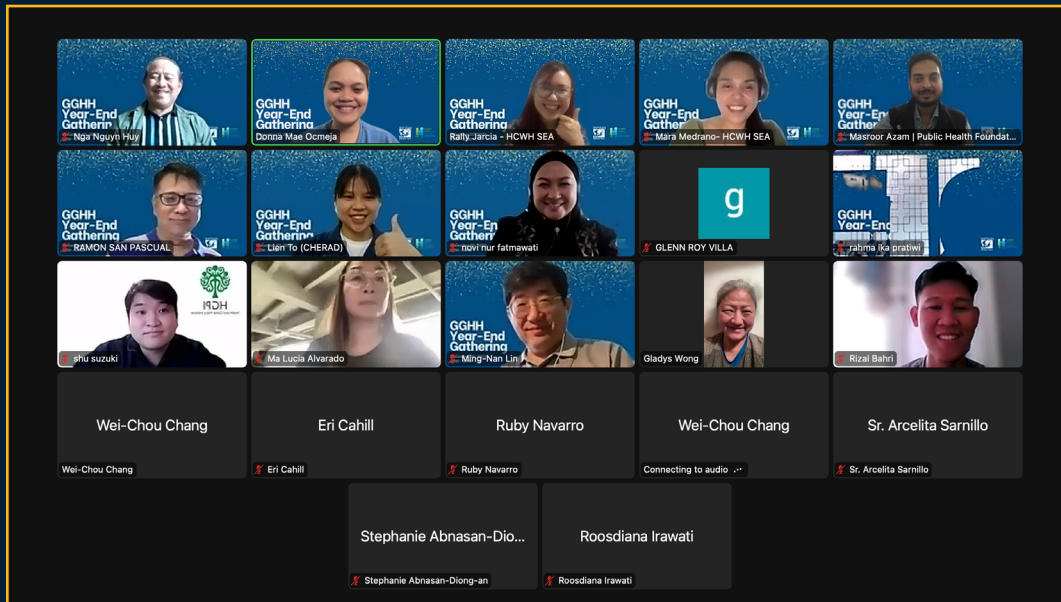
GGHH Year-End Gathering
Nga Nguyn Huy

GGHH Year-End Gathering
Donna Mae Ocmeja

GGHH Year-End Gathering
Rally Jarcia - HCWH SEA

GGHH Year-End Gathering
Mara Medrano- HCWH SEA

GGHH Year-End Gathering
Masroor Azam | Public Health Foundat...

GGHH Year-End Gathering
RAMON SAN PASCUAL

GGHH Year-End Gathering
Lien To (CHERAD)

GGHH Year-End Gathering
novi nur fatmawati

g
GLENN ROY VILLA

GGHH Year-End
rahma ika pratiwi

HCPI
shu suzuki

Ma Lucia Alvarado

GGHH Year-End Gathering
Ming-Nan Lin

Gladys Wong

Rizal Bahri

Wei-Chou Chang
Wei-Chou Chang

Eri Cahill
Eri Cahill

Ruby Navarro
Ruby Navarro

Wei-Chou Chang
Connecting to audio

Sr. Arcelita Sarnillo
Sr. Arcelita Sarnillo

Stephanie Abnasan-Dio...
Stephanie Abnasan-Diong-an

Roosdiana Irawati
Roosdiana Irawati